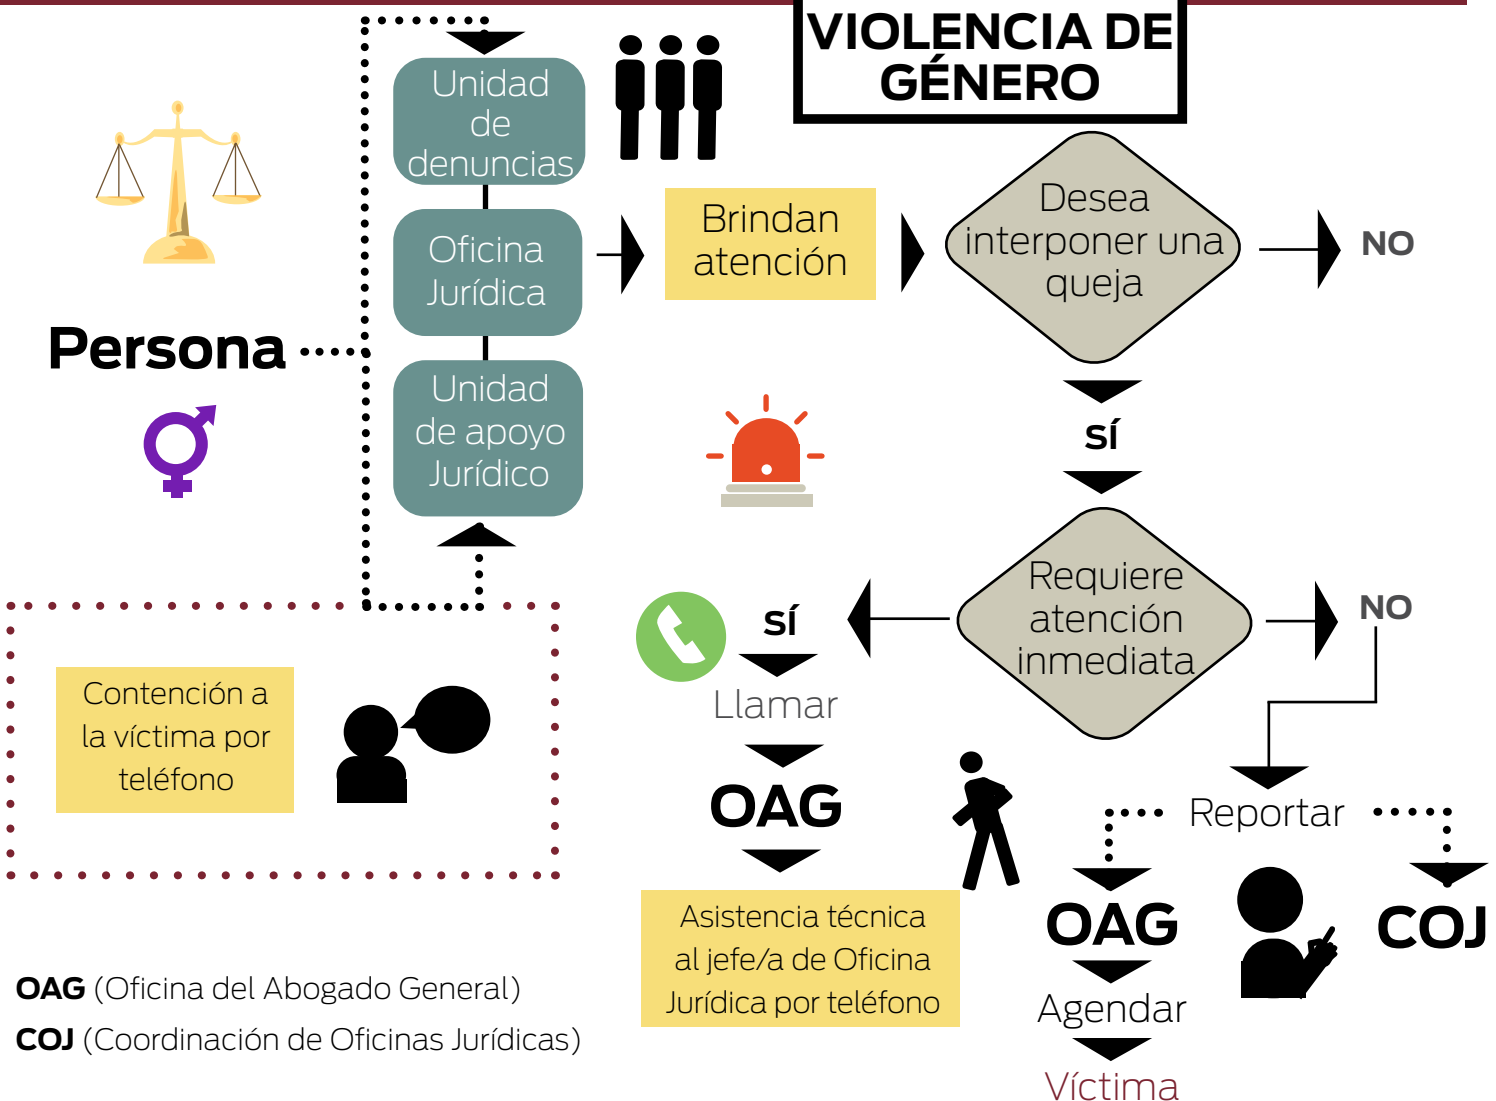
VIOLENCIA DE GÉNERO

Unidad de denuncias

Oficina Jurídica

Unidad de apoyo Jurídico

Persona

Brindan atención

Desea interponer una queja

NO

SÍ

Requiere atención inmediata

NO

SÍ

Llamar

OAG

Asistencia técnica al jefe/a de Oficina Jurídica por teléfono

Contención a la víctima por teléfono

Reportar

OAG

Agendar

Víctima

COJ

**OAG** (Oficina del Abogado General)

**COJ** (Coordinación de Oficinas Jurídicas)